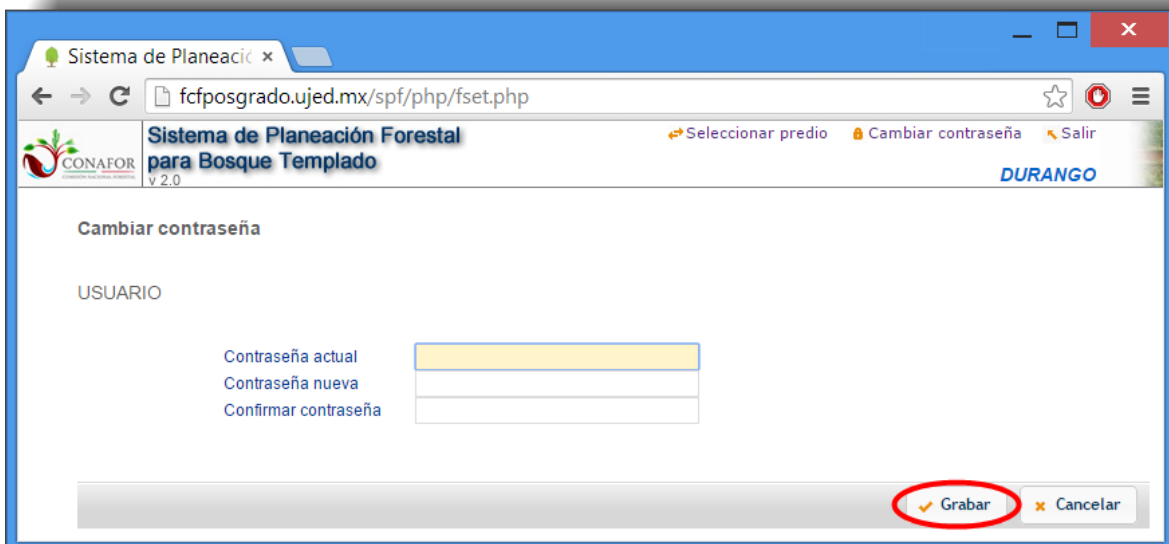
Sistema de Planeació ×

fcfposgrado.ujed.mx/spf/php/fset.php

CONAFOR
COMISIÓN NACIONAL FORESTAL

Sistema de Planeación Forestal para Bosque Templado
v 2.0

Seleccionar predio  Cambiar contraseña  Salir

DURANGO

Cambiar contraseña

USUARIO

Contraseña actual
Contraseña nueva
Confirmar contraseña

Grabar  Cancelar